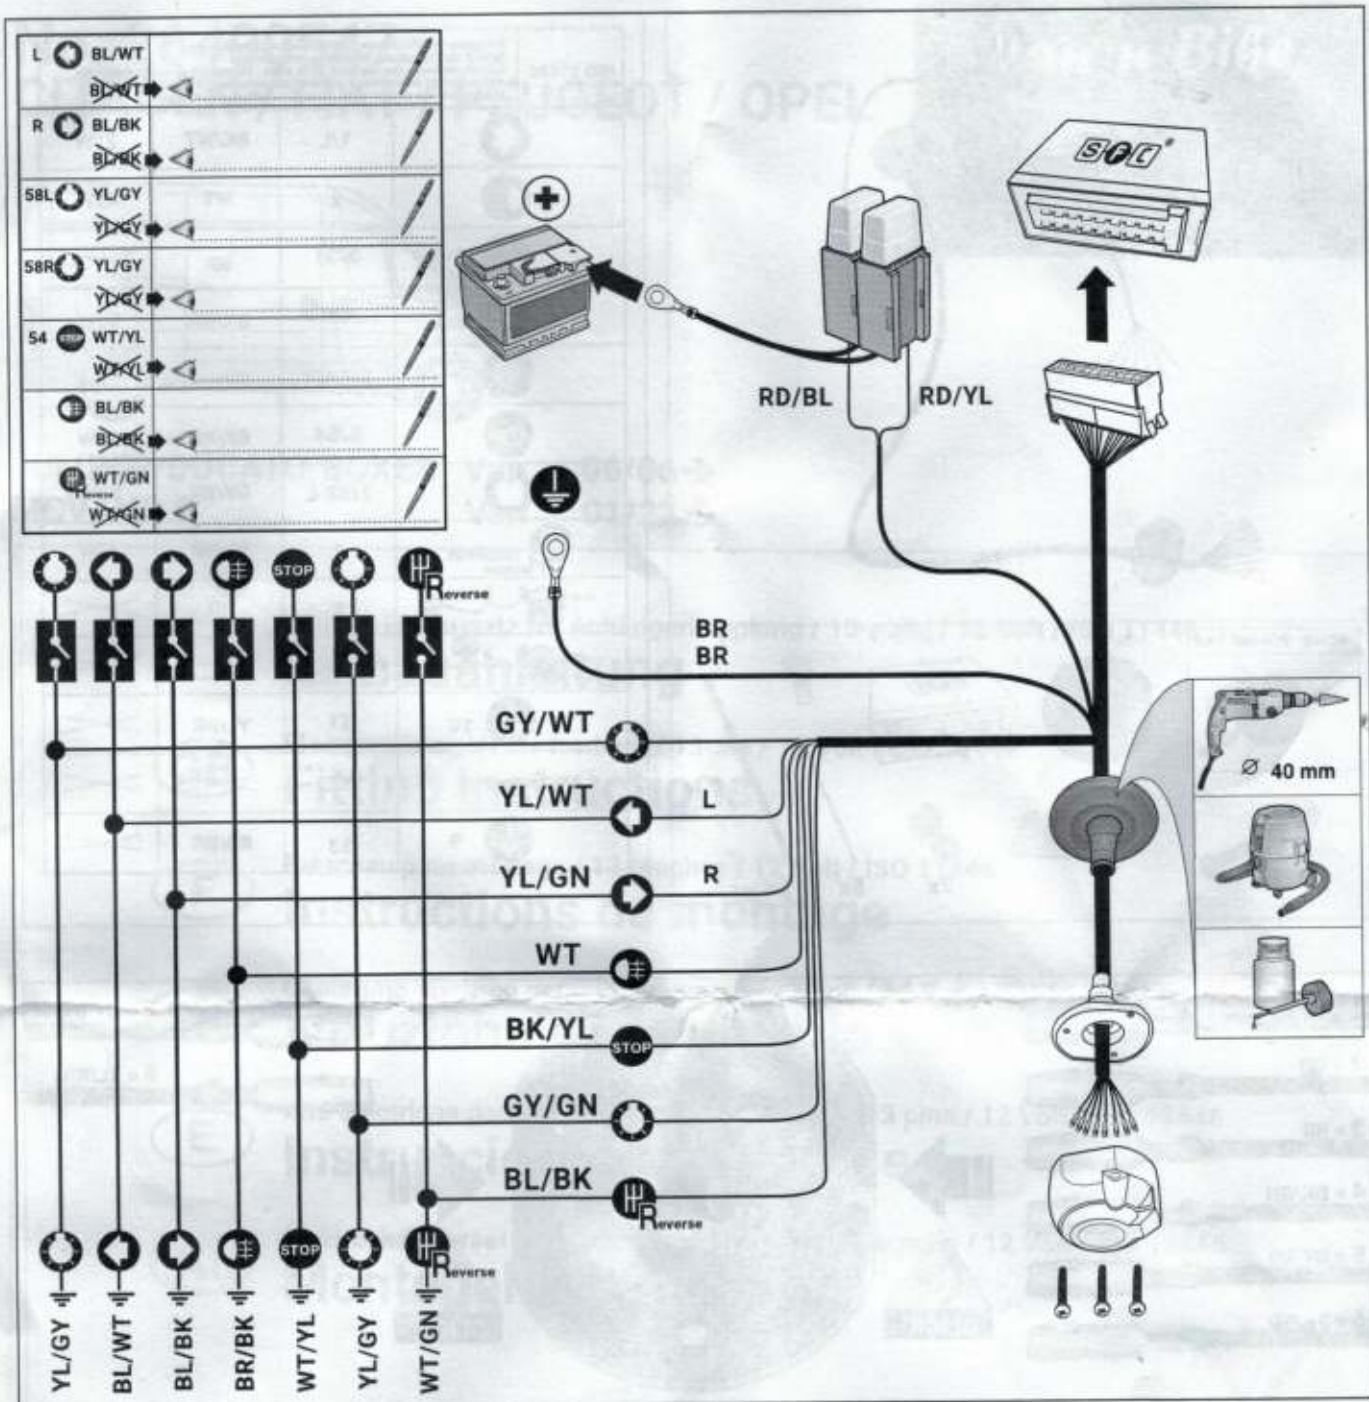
L BL/WT
BL/WT
R BL/BK
BL/BK
58L YL/GY
YL/GY
58R YL/GY
YL/GY
54 STOP WT/YL
WT/YL
BL/BK
BL/BK
WT/GN
WT/GN

STOP
Reverse

SFC

RD/BL
RD/YL

BR
BR

GY/WT
YL/WT L
YL/GN R
WT
BK/YL STOP
GY/GN
BL/BK Reverse

Ø 40 mm

STOP
Reverse

YL/GY
BL/WT
BL/BK
BR/BK
WT/YL
YL/GY
WT/GN